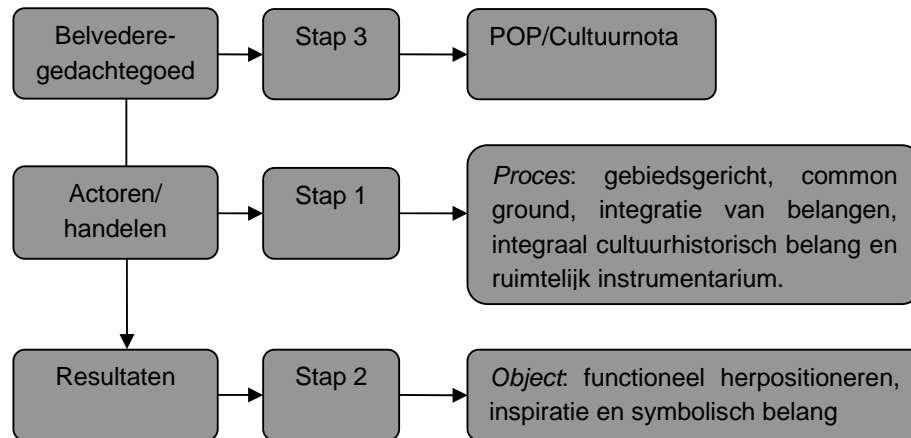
Belvederegedachtegoed

Stap 3

POP/Cultuurnota

Actoren/ handelen

Stap 1

*Proces*: gebiedsgericht, common ground, integratie van belangen, integraal cultuurhistorisch belang en ruimtelijk instrumentarium.

Resultaten

Stap 2

*Object*: functioneel herpositioneren, inspiratie en symbolisch belang